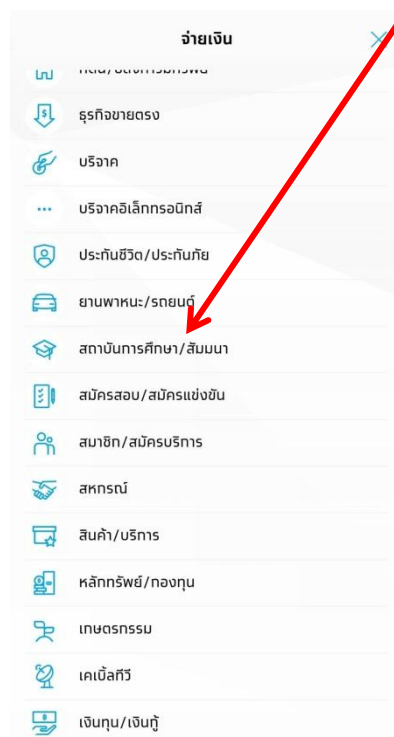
จ่ายเงิน

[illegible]

ธุรกิจขายตรง

บริจาค

บริจาคอิเล็กทรอนิกส์

ประกันชีวิต/ประกันภัย

ยานพาหนะ/รถยนต์

สถาบันการศึกษา/สัมมนา

สมัครสอบ/สมัครแข่งขัน

สมาชิก/สมัครบริการ

สหกรณ์

สินค้า/บริการ

หลักทรัพย์/กองทุน

เกษตรกรรม

เคเบิ้ลทีวี

เงินทุน/เงินกู้